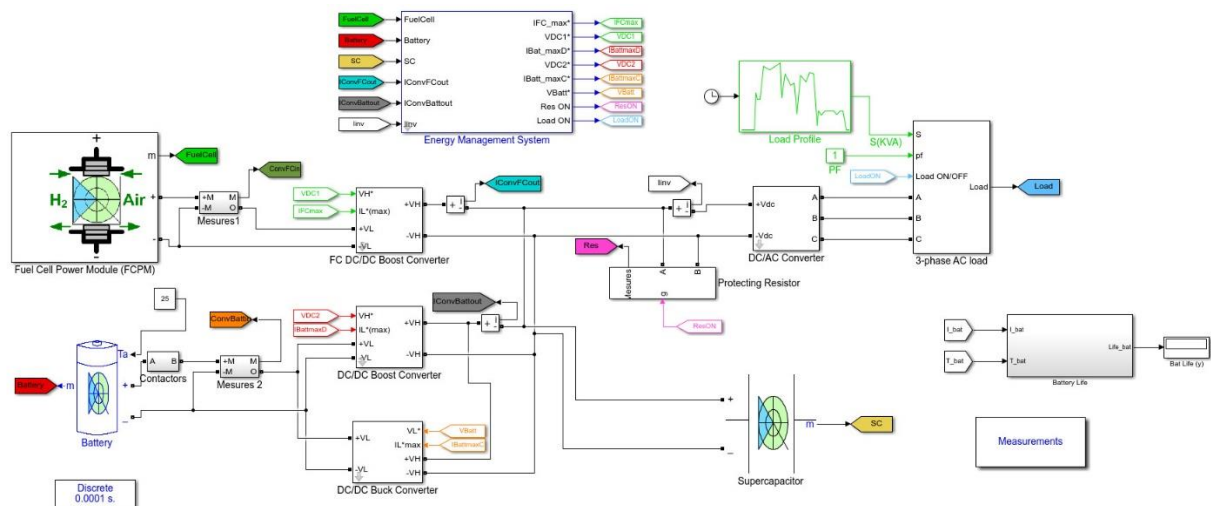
FuelCell
Battery
SC
IConvFCout
IConvBattout
Iinv
FuelCell
Battery
SC
IConvFCout
IConvBattout
Iinv
IFC_max*
VDC1*
IBat_maxD*
VDC2*
IBat_maxC*
VBatt*
Res ON
Load ON
IFCmax
VDC1
IBattmaxD
VDC2
IBattmaxC
VBatt
ResON
LoadON
Energy Management System

Load Profile
S(KVA)
1
PF
pf
LoadON
S
Load ON/OFF
Load
A
B
C
3-phase AC load
Load

+
m
FuelCell
H₂
Air
Fuel Cell Power Module (FCPM)
ConvFCin
+M
-M
M
O
Mesures1
VDC1
IFCmax
VH*
IL*(max)
+VL
-VL
+VH
-VH
FC DC/DC Boost Converter
IConvFCout
Iinv
+Vdc
-Vdc
A
B
C
DC/AC Converter
Res
Mesures
A
B
g
Protecting Resistor
ResON

25
ConvBattin
Ta
Battery
m
+
Contactors
A
B
+M
-M
M
O
Mesures 2
Battery
VDC2
IBattmaxD
VH*
IL*(max)
+VL
-VL
+VH
-VH
DC/DC Boost Converter
IConvBattout

+VL
-VL
VL*
IL*max
+VH
-VH
VBatt
IBattmaxC
DC/DC Buck Converter

+
m
SC
Supercapacitor

I_bat
T_bat
I_bat
T_bat
Life_bat
Battery Life
Bat Life (y)

Measurements

Discrete
0.0001 s.